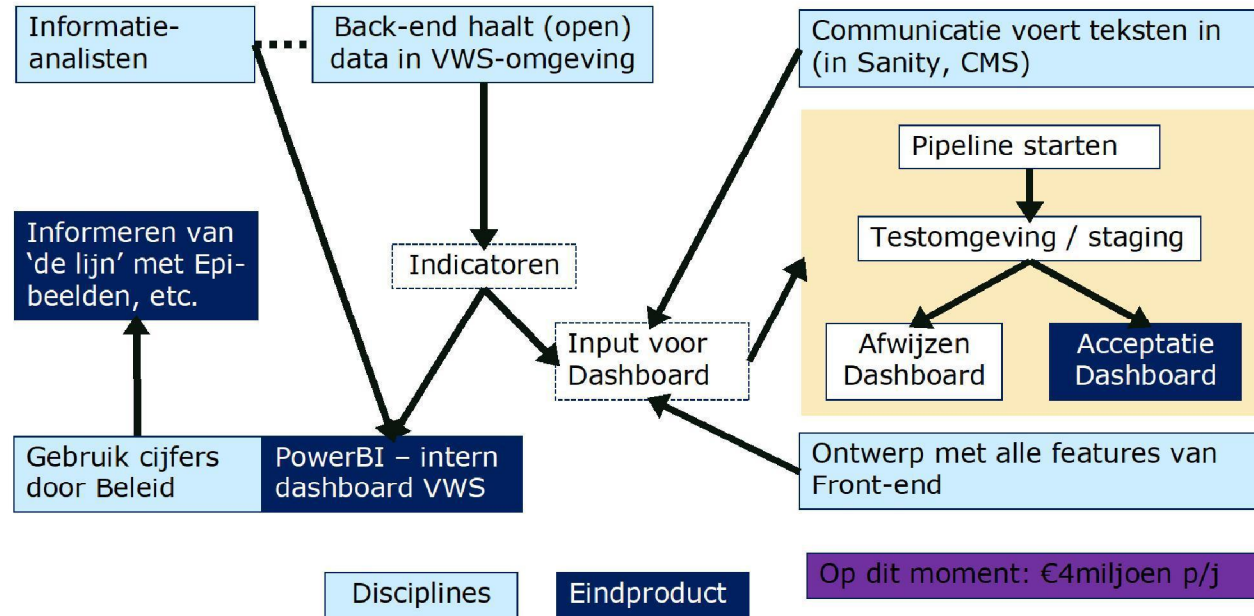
Informatieanalisten

Back-end haalt (open) data in VWS-omgeving

Communicatie voert teksten in (in Sanity, CMS)

Pipeline starten

Testomgeving / staging

Afwijzen Dashboard

Acceptatie Dashboard

Informeren van 'de lijn' met Epibeelden, etc.

Indicatoren

Input voor Dashboard

Gebruik cijfers door Beleid

PowerBI – intern dashboard VWS

Ontwerp met alle features van Front-end

Disciplines

Eindproduct

Op dit moment: €4miljoen p/j